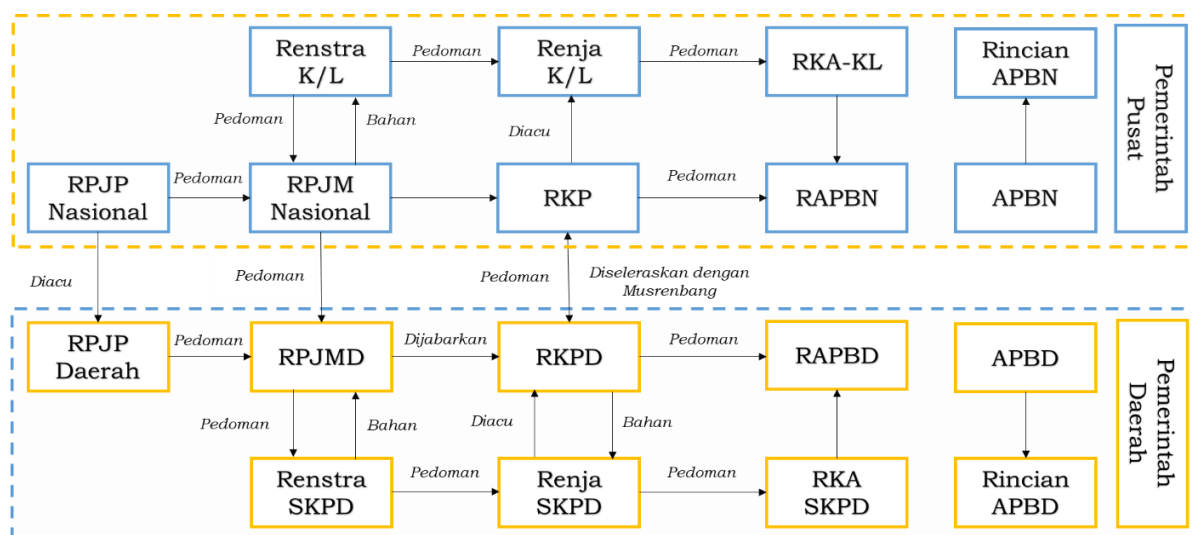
Renstra K/L

Pedoman

Renja K/L

Pedoman

RKA-KL

Rincian APBN

Pemerintah Pusat

Pedoman

Bahan

Diacu

RPJP Nasional

Pedoman

RPJM Nasional

RKP

Pedoman

RAPBN

APBN

Diacu

Pedoman

Pedoman

Diseleraskan dengan Musrenbang

RPJP Daerah

Pedoman

RPJMD

Dijabarkan

RKPD

Pedoman

RAPBD

APBD

Pemerintah Daerah

Pedoman

Bahan

Diacu

Bahan

Renstra SKPD

Pedoman

Renja SKPD

Pedoman

RKA SKPD

Rincian APBD